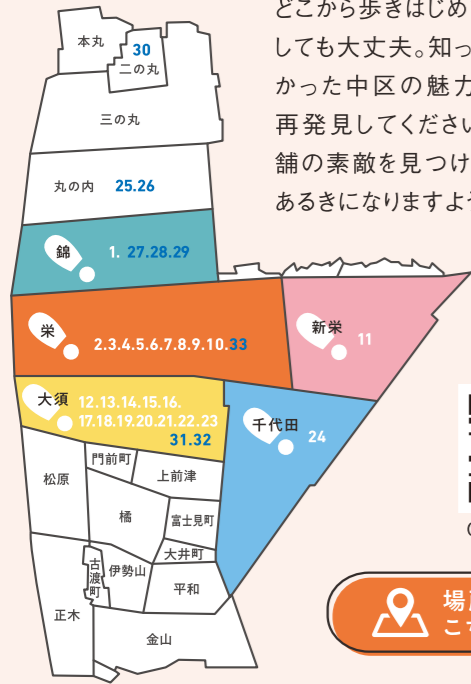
どこから歩きはじめ
しても大丈夫。知っ
かった中区の魅力
再発見してくださ
舗の素敵を見つけ
あるきになりますよ

本丸
30
二の丸
三の丸
丸の内 25.26
錦 1. 27.28.29
栄 2.3.4.5.6.7.8.9.10.33
新栄 11
大須 12.13.14.15.16.17.18.19.20.21.22.23 31.32
千代田 24
門前町
上前津
松原
橘
富士見町
大井町
古渡町
伊勢山
平和
正木
金山
場
こ